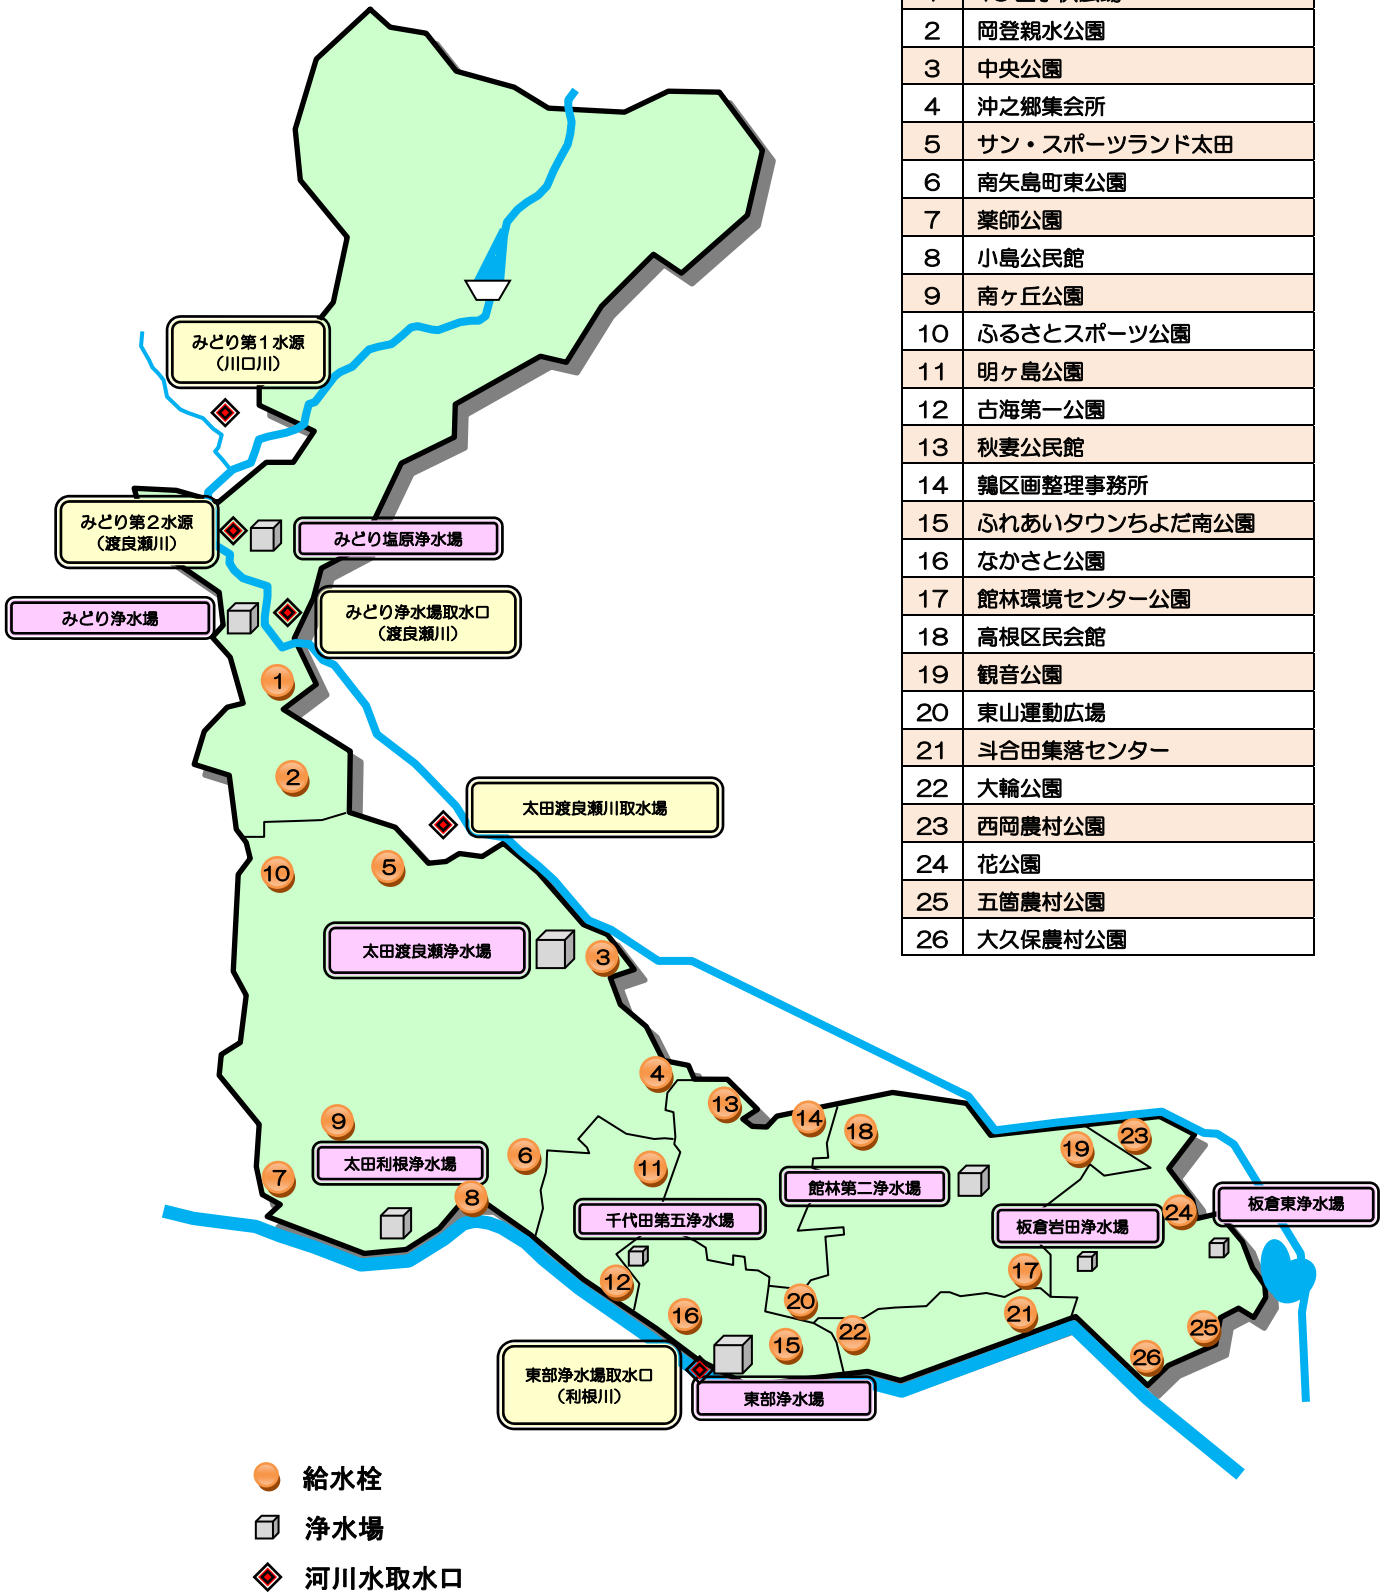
| 1 | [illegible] |
|---|---|
| 2 | 岡登親水公園 |
| 3 | 中央公園 |
| 4 | 沖之郷集会所 |
| 5 | サン・スポーツランド太田 |
| 6 | 南矢島町東公園 |
| 7 | 薬師公園 |
| 8 | 小島公民館 |
| 9 | 南ヶ丘公園 |
| 10 | ふるさとスポーツ公園 |
| 11 | 明ヶ島公園 |
| 12 | 古海第一公園 |
| 13 | 秋妻公民館 |
| 14 | 鶉区画整理事務所 |
| 15 | ふれあいタウンちよだ南公園 |
| 16 | なかさと公園 |
| 17 | 館林環境センター公園 |
| 18 | 高根区民会館 |
| 19 | 観音公園 |
| 20 | 東山運動広場 |
| 21 | 斗合田集落センター |
| 22 | 大輪公園 |
| 23 | 西岡農村公園 |
| 24 | 花公園 |
| 25 | 五箇農村公園 |
| 26 | 大久保農村公園 |

みどり第1水源（川口川）

みどり第2水源（渡良瀬川）

みどり塩原浄水場

みどり浄水場

みどり浄水場取水口（渡良瀬川）

太田渡良瀬川取水場

太田渡良瀬浄水場

太田利根浄水場

千代田第五浄水場

館林第二浄水場

板倉岩田浄水場

板倉東浄水場

東部浄水場取水口（利根川）

東部浄水場

1 2 3 4 5 6 7 8 9 10 11 12 13 14 15 16 17 18 19 20 21 22 23 24 25 26

給水栓
浄水場
河川水取水口